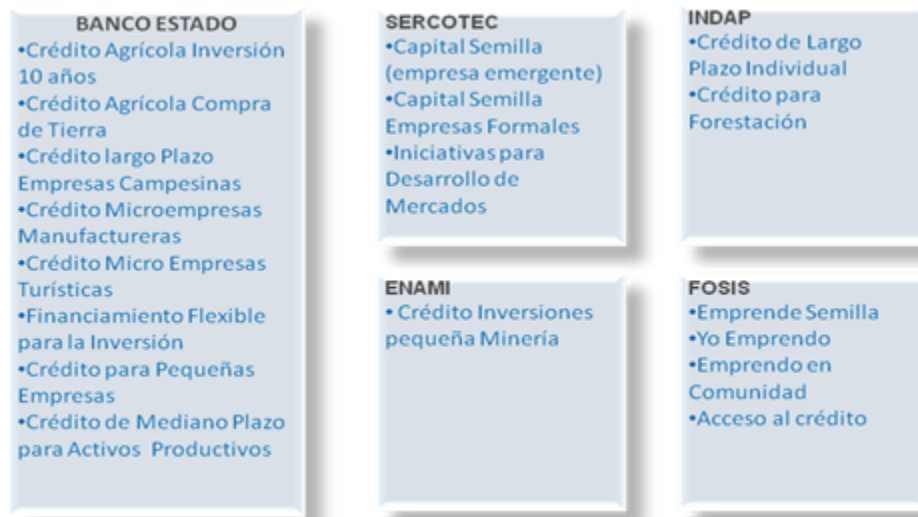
BANCO ESTADO
•Crédito Agrícola Inversión 10 años
•Crédito Agrícola Compra de Tierra
•Crédito largo Plazo Empresas Campesinas
•Crédito Microempresas Manufactureras
•Crédito Micro Empresas Turísticas
•Financiamiento Flexible para la Inversión
•Crédito para Pequeñas Empresas
•Crédito de Mediano Plazo para Activos Productivos

SERCOTEC
•Capital Semilla (empresa emergente)
•Capital Semilla Empresas Formales
•Iniciativas para Desarrollo de Mercados

INDAP
•Crédito de Largo Plazo Individual
•Crédito para Forestación

ENAMI
• Crédito Inversiones pequeña Minería

FOSIS
•Emprende Semilla
•Yo Emprendo
•Emprendo en Comunidad
•Acceso al crédito